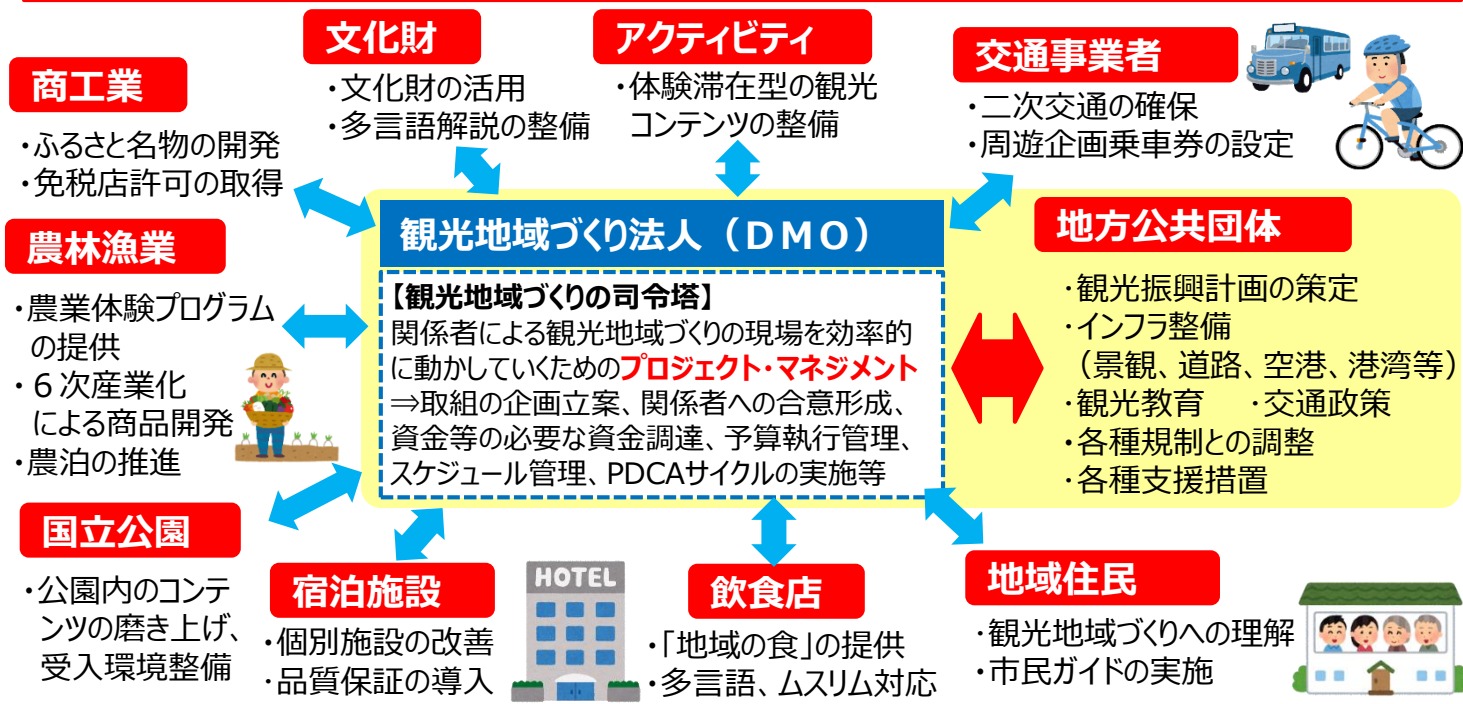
文化財
・文化財の活用
・多言語解説の整備

アクティビティ
・体験滞在型の観光コンテンツの整備

交通事業者
・二次交通の確保
・周遊企画乗車券の設定

商工業
・ふるさと名物の開発
・免税店許可の取得

農林漁業
・農業体験プログラムの提供
・６次産業化による商品開発
・農泊の推進

観光地域づくり法人（ＤＭＯ）

【観光地域づくりの司令塔】
関係者による観光地域づくりの現場を効率的に動かしていくためのプロジェクト・マネジメント
⇒取組の企画立案、関係者への合意形成、資金等の必要な資金調達、予算執行管理、スケジュール管理、PDCAサイクルの実施等

地方公共団体
・観光振興計画の策定
・インフラ整備
（景観、道路、空港、港湾等）
・観光教育　・交通政策
・各種規制との調整
・各種支援措置

国立公園
・公園内のコンテンツの磨き上げ、受入環境整備

宿泊施設
・個別施設の改善
・品質保証の導入

HOTEL

飲食店
・「地域の食」の提供
・多言語、ムスリム対応

地域住民
・観光地域づくりへの理解
・市民ガイドの実施